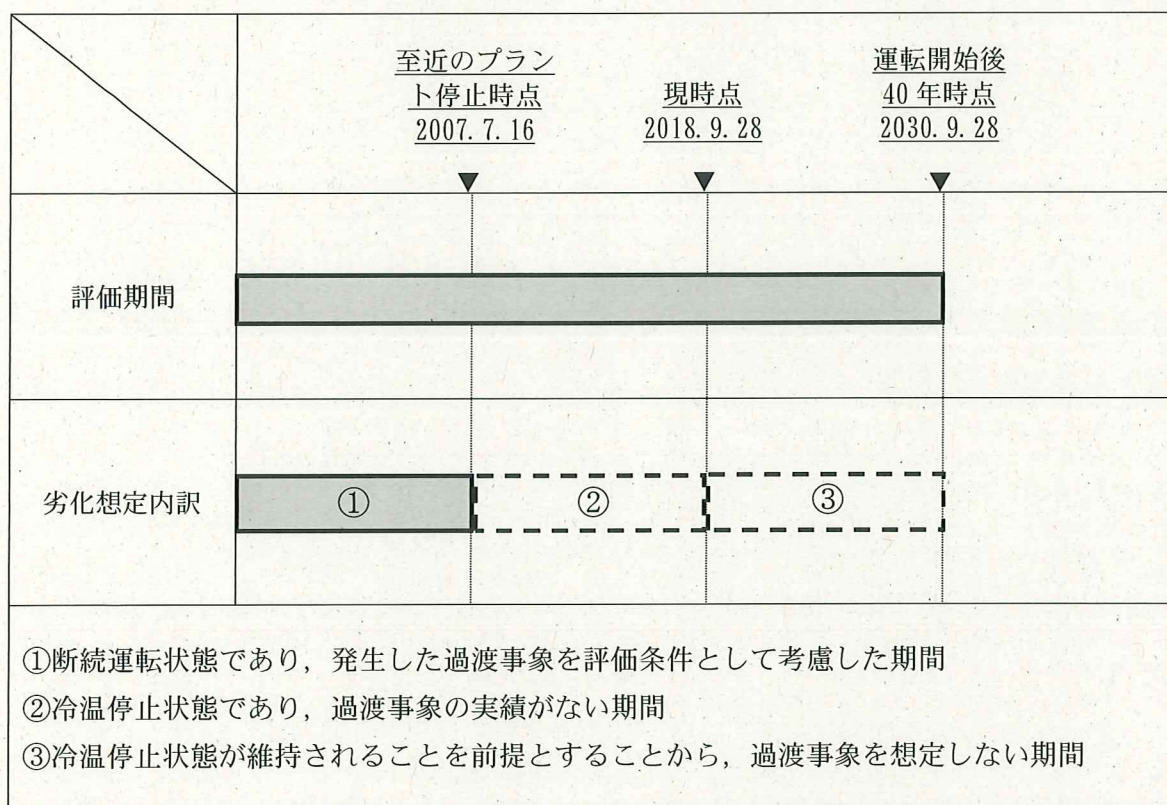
| | 至近のプラント停止時点 2007.7.16 ▼ | 現時点 2018.9.28 ▼ | 運転開始後40年時点 2030.9.28 ▼ |
|---|---|---|---|
| 評価期間 | | | |
| 劣化想定内訳 | ① | ② | ③ |

①断続運転状態であり，発生した過渡事象を評価条件として考慮した期間
②冷温停止状態であり，過渡事象の実績がない期間
③冷温停止状態が維持されることを前提とすることから，過渡事象を想定しない期間